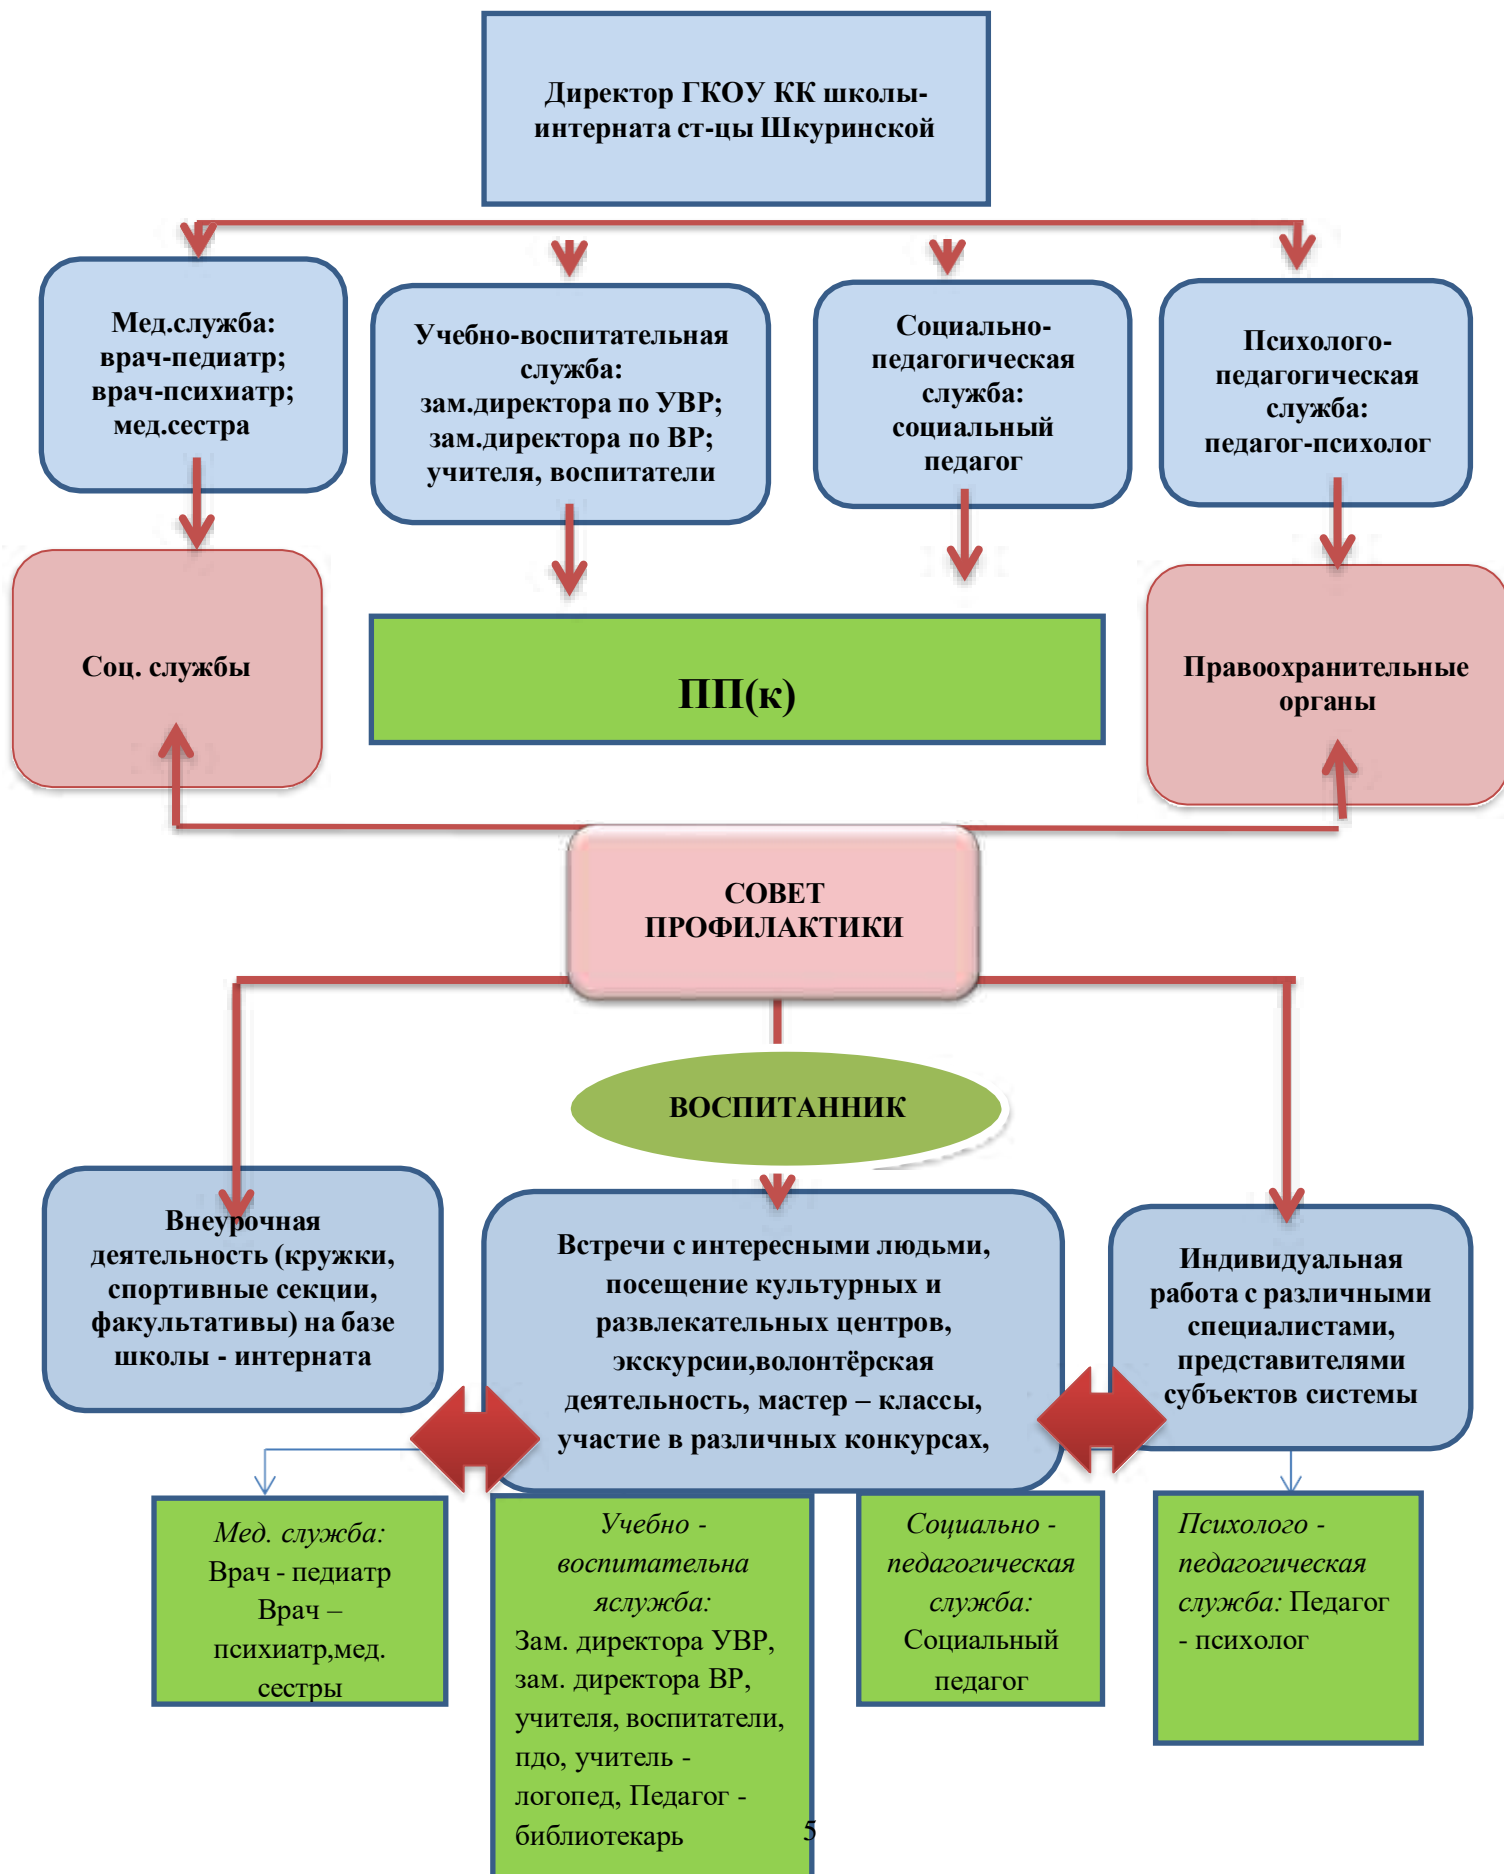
Директор ГКОУ КК школы-интерната ст-цы Шкуринской

Мед.служба: врач-педиатр; врач-психиатр; мед.сестра

Учебно-воспитательная служба: зам.директора по УВР; зам.директора по ВР; учителя, воспитатели

Социально-педагогическая служба: социальный педагог

Психолого-педагогическая служба: педагог-психолог

Соц. службы

ПП(к)

Правоохранительные органы

СОВЕТ ПРОФИЛАКТИКИ

ВОСПИТАННИК

Внеурочная деятельность (кружки, спортивные секции, факультативы) на базе школы - интерната

Встречи с интересными людьми, посещение культурных и развлекательных центров, экскурсии,волонтёрская деятельность, мастер – классы, участие в различных конкурсах,

Индивидуальная работа с различными специалистами, представителями субъектов системы

Мед. служба: Врач - педиатр Врач – психиатр,мед. сестры

Учебно - воспитательна яслужба: Зам. директора УВР, зам. директора ВР, учителя, воспитатели, пдо, учитель - логопед, Педагог - библиотекарь

Социально - педагогическая служба: Социальный педагог

Психолого - педагогическая служба: Педагог - психолог

5